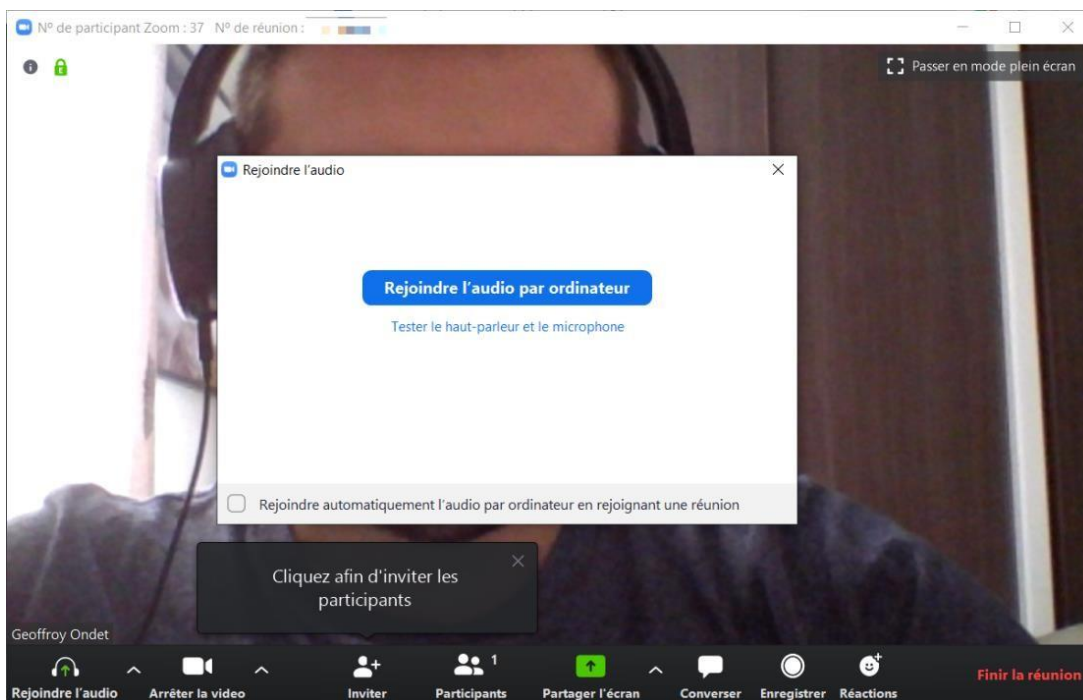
Nº de participant Zoom : 37 Nº de réunion : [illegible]

Passer en mode plein écran

Rejoindre l'audio

Rejoindre l'audio par ordinateur

Tester le haut-parleur et le microphone

Rejoindre automatiquement l'audio par ordinateur en rejoignant une réunion

Cliquez afin d'inviter les participants

Geoffroy Ondet

Rejoindre l'audio
Arrêter la video
Inviter
1
Participants
Partager l'écran
Converser
Enregistrer
Réactions
Finir la réunion